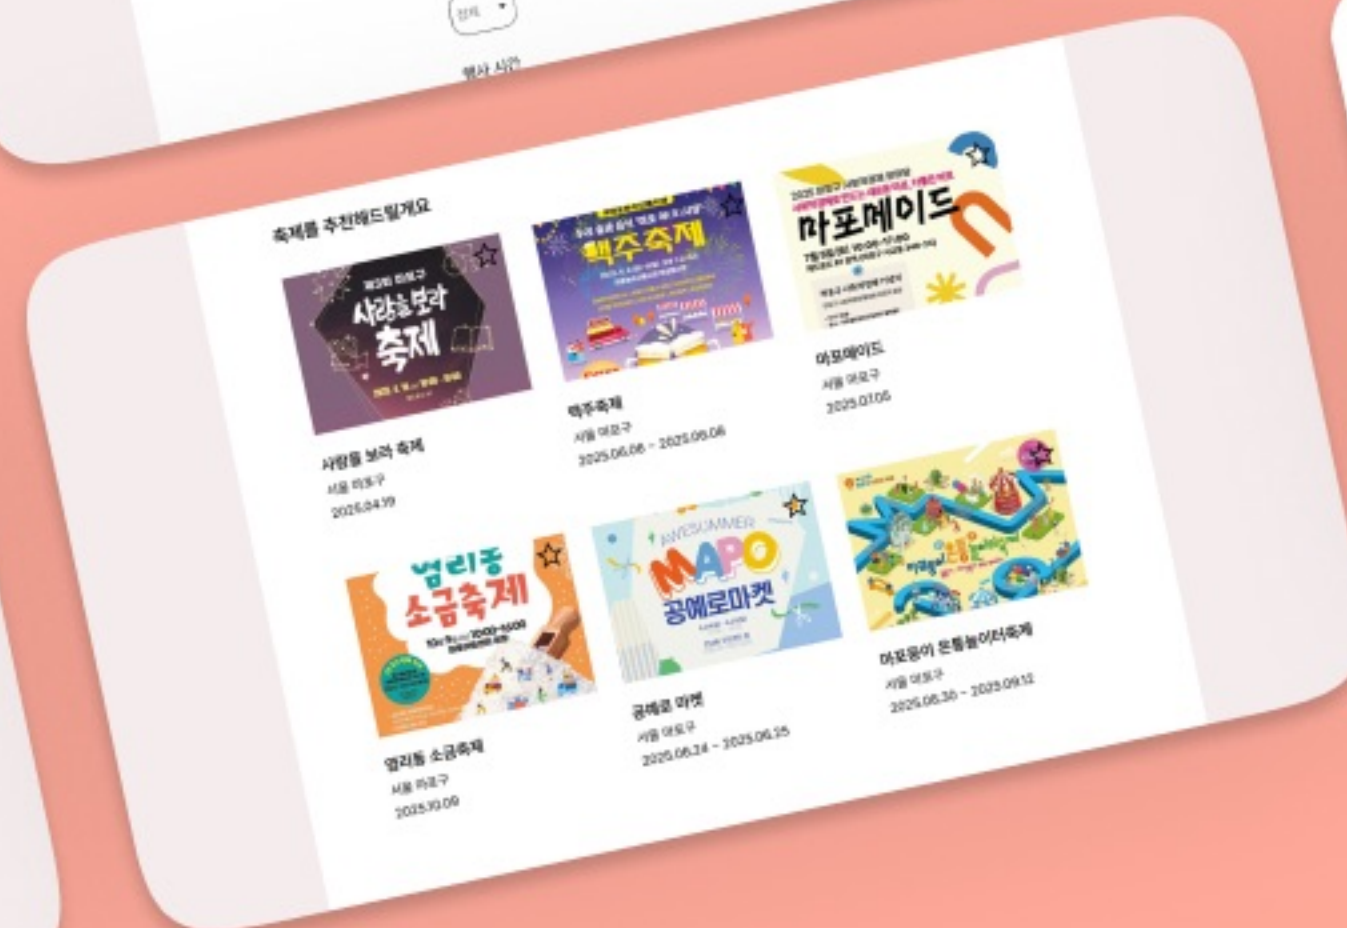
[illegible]

행사 시간

축제를 추천해드릴게요

제3회 마포구
사랑을 보라
축제

사랑을 보라 축제
서울 마포구
2025.04.19

책주축제

책주축제
서울 마포구
2025.06.06 ~ 2025.06.06

마포메이드

마포메이드
서울 마포구
2025.07.05

염리동
소금축제

염리동 소금축제
서울 마포구
2025.10.09

AWESUMMER
MAPO
공예로마켓

공예로 마켓
서울 마포구
2025.06.24 ~ 2025.06.25

마포몽이 은퇴놀이터축제
서울 마포구
2025.06.26 ~ 2025.09.12